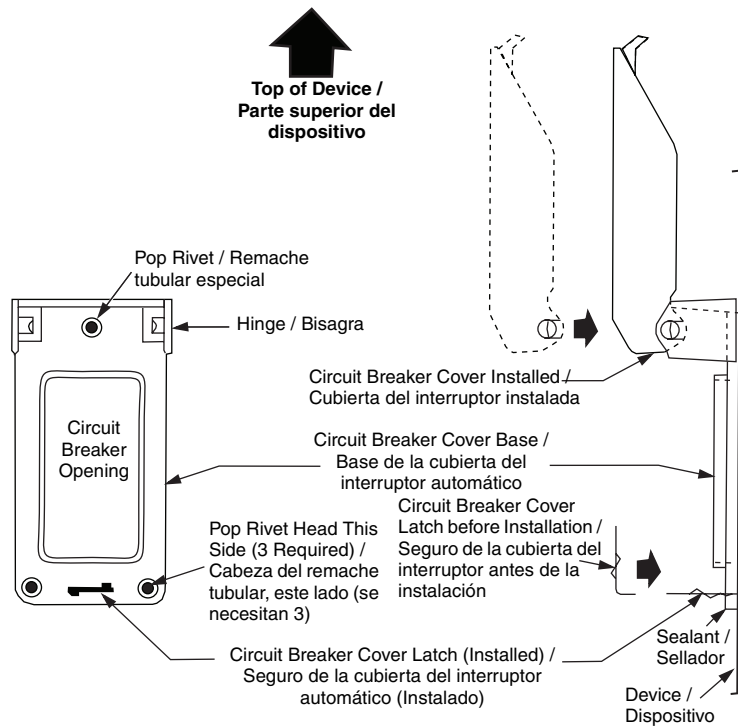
Top of Device / Parte superior del dispositivo

Pop Rivet / Remache tubular especial

Hinge / Bisagra

Circuit Breaker Opening

Circuit Breaker Cover Installed / Cubierta del interruptor instalada

Circuit Breaker Cover Base / Base de la cubierta del interruptor automático

Circuit Breaker Cover Latch before Installation / Seguro de la cubierta del interruptor antes de la instalación

Pop Rivet Head This Side (3 Required) / Cabeza del remache tubular, este lado (se necesitan 3)

Sealant / Sellador

Circuit Breaker Cover Latch (Installed) / Seguro de la cubierta del interruptor automático (Instalado)

Device / Dispositivo